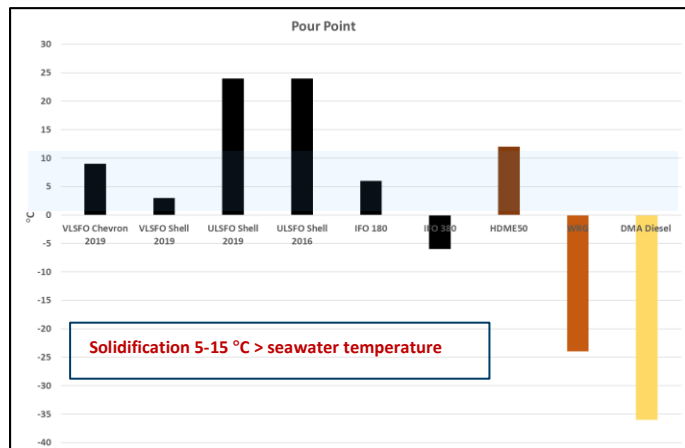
Pour Point

30
25
20
15
10
5
0
-5
-10
-15
-20
-25
-30
-35
-40

°C

VLSFO Chevron 2019
VLSFO Shell 2019
ULSFO Shell 2019
ULSFO Shell 2016
IFO 180
IFO 380
HDME50
WRG
DMA Diesel

Solidification 5-15 °C > seawater temperature